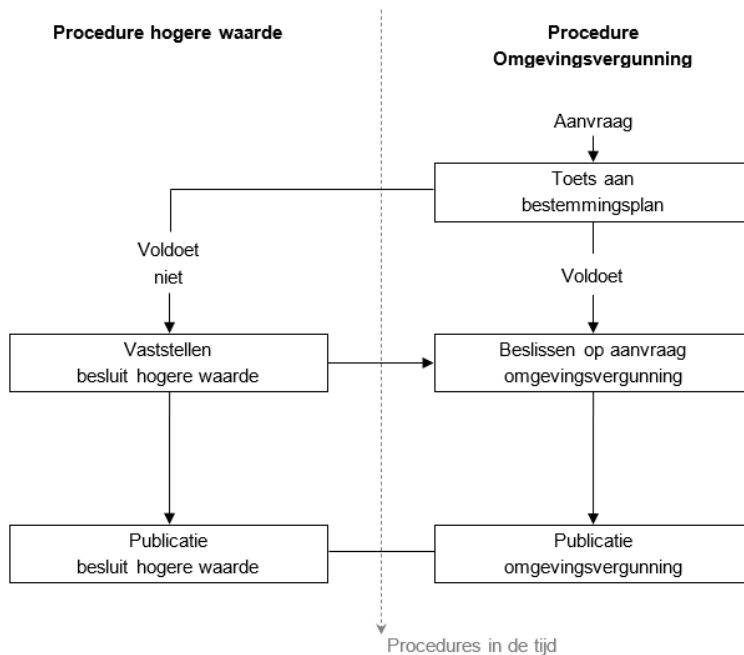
Procedure hogere waarde

Procedure Omgevingsvergunning

Aanvraag

Toets aan bestemmingsplan

Voldoet niet

Voldoet

Vaststellen besluit hogere waarde

Beslissen op aanvraag omgevingsvergunning

Publicatie besluit hogere waarde

Publicatie omgevingsvergunning

Procedures in de tijd